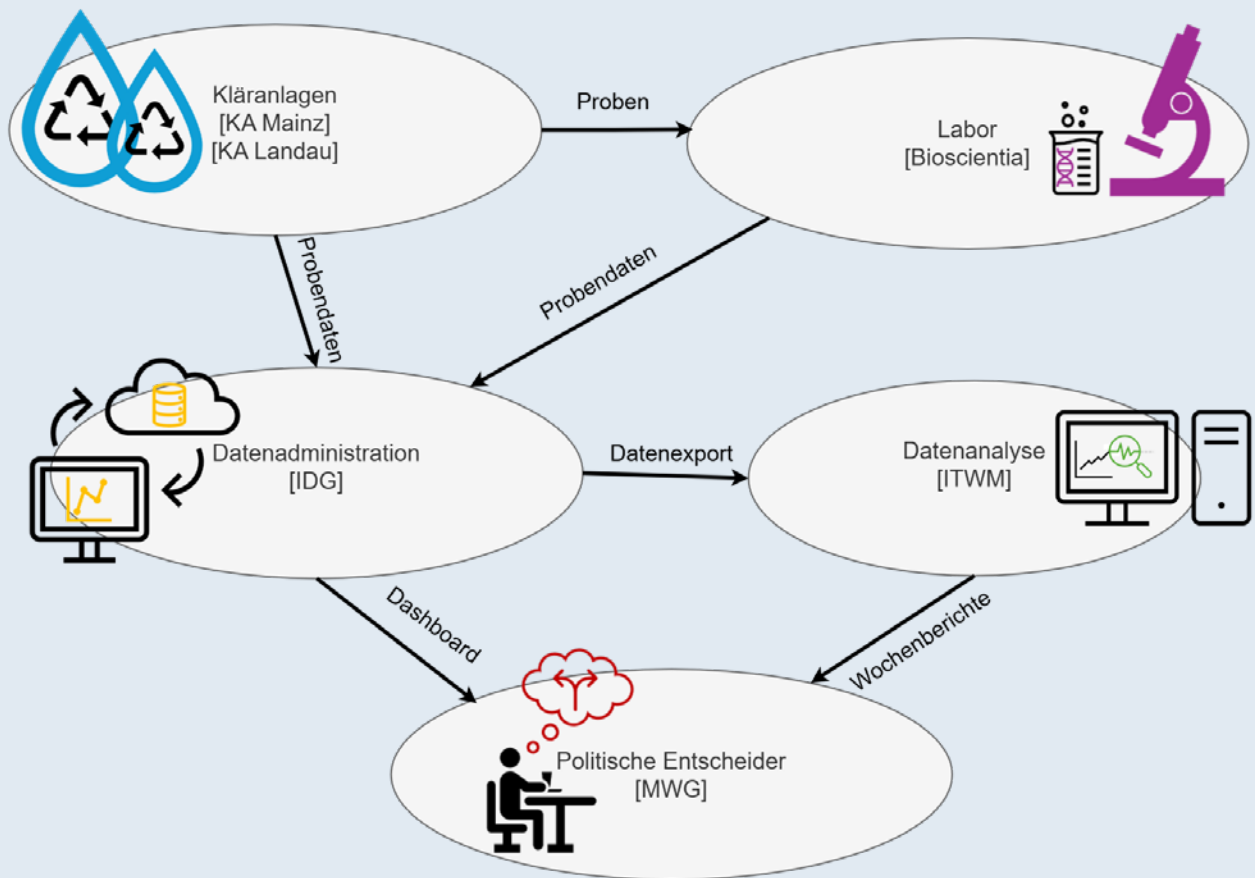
Kläranlagen
[KA Mainz]
[KA Landau]

Proben

Labor
[Bioscientia]

Probendaten

Probendaten

Datenadministration
[IDG]

Datenexport

Datenanalyse
[ITWM]

Dashboard

Wochenberichte

Politische Entscheider
[MWG]